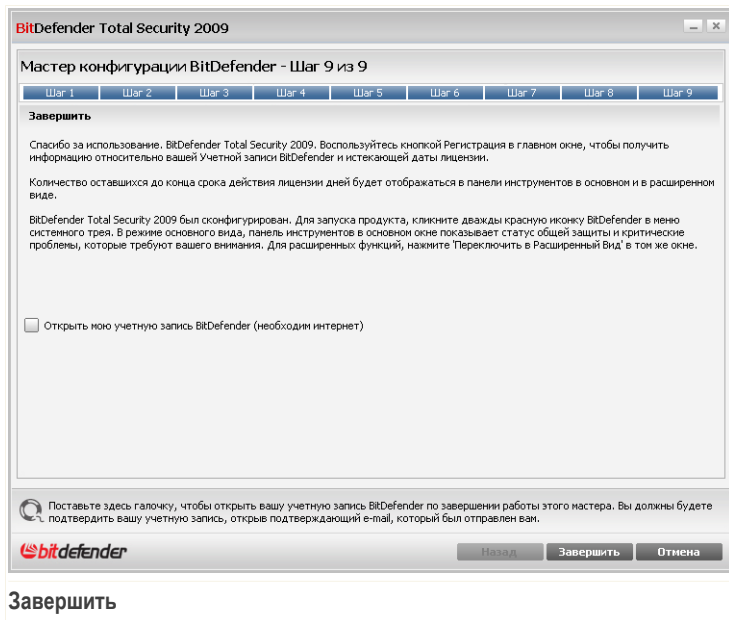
BitDefender Total Security 2009

Мастер конфигурации BitDefender - Шаг 9 из 9

Шаг 1 | Шаг 2 | Шаг 3 | Шаг 4 | Шаг 5 | Шаг 6 | Шаг 7 | Шаг 8 | Шаг 9

Завершить

Спасибо за использование. BitDefender Total Security 2009. Воспользуйтесь кнопкой Регистрация в главном окне, чтобы получить информацию относительно вашей Учетной записи BitDefender и истекающей даты лицензии.

Количество оставшихся до конца срока действия лицензии дней будет отображаться в панели инструментов в основном и в расширенном виде.

BitDefender Total Security 2009 был сконфигурирован. Для запуска продукта, кликните дважды красную иконку BitDefender в меню системного трея. В режиме основного вида, панель инструментов в основном окне показывает статус общей защиты и критические проблемы, которые требуют вашего внимания. Для расширенных функций, нажмите 'Переключить в Расширенный Вид' в том же окне.

Открыть мою учетную запись BitDefender (необходим интернет)

Поставьте здесь галочку, чтобы открыть вашу учетную запись BitDefender по завершении работы этого мастера. Вы должны будете подтвердить вашу учетную запись, открыв подтверждающий e-mail, который был отправлен вам.

bitdefender

Назад | Завершить | Отмена

Завершить